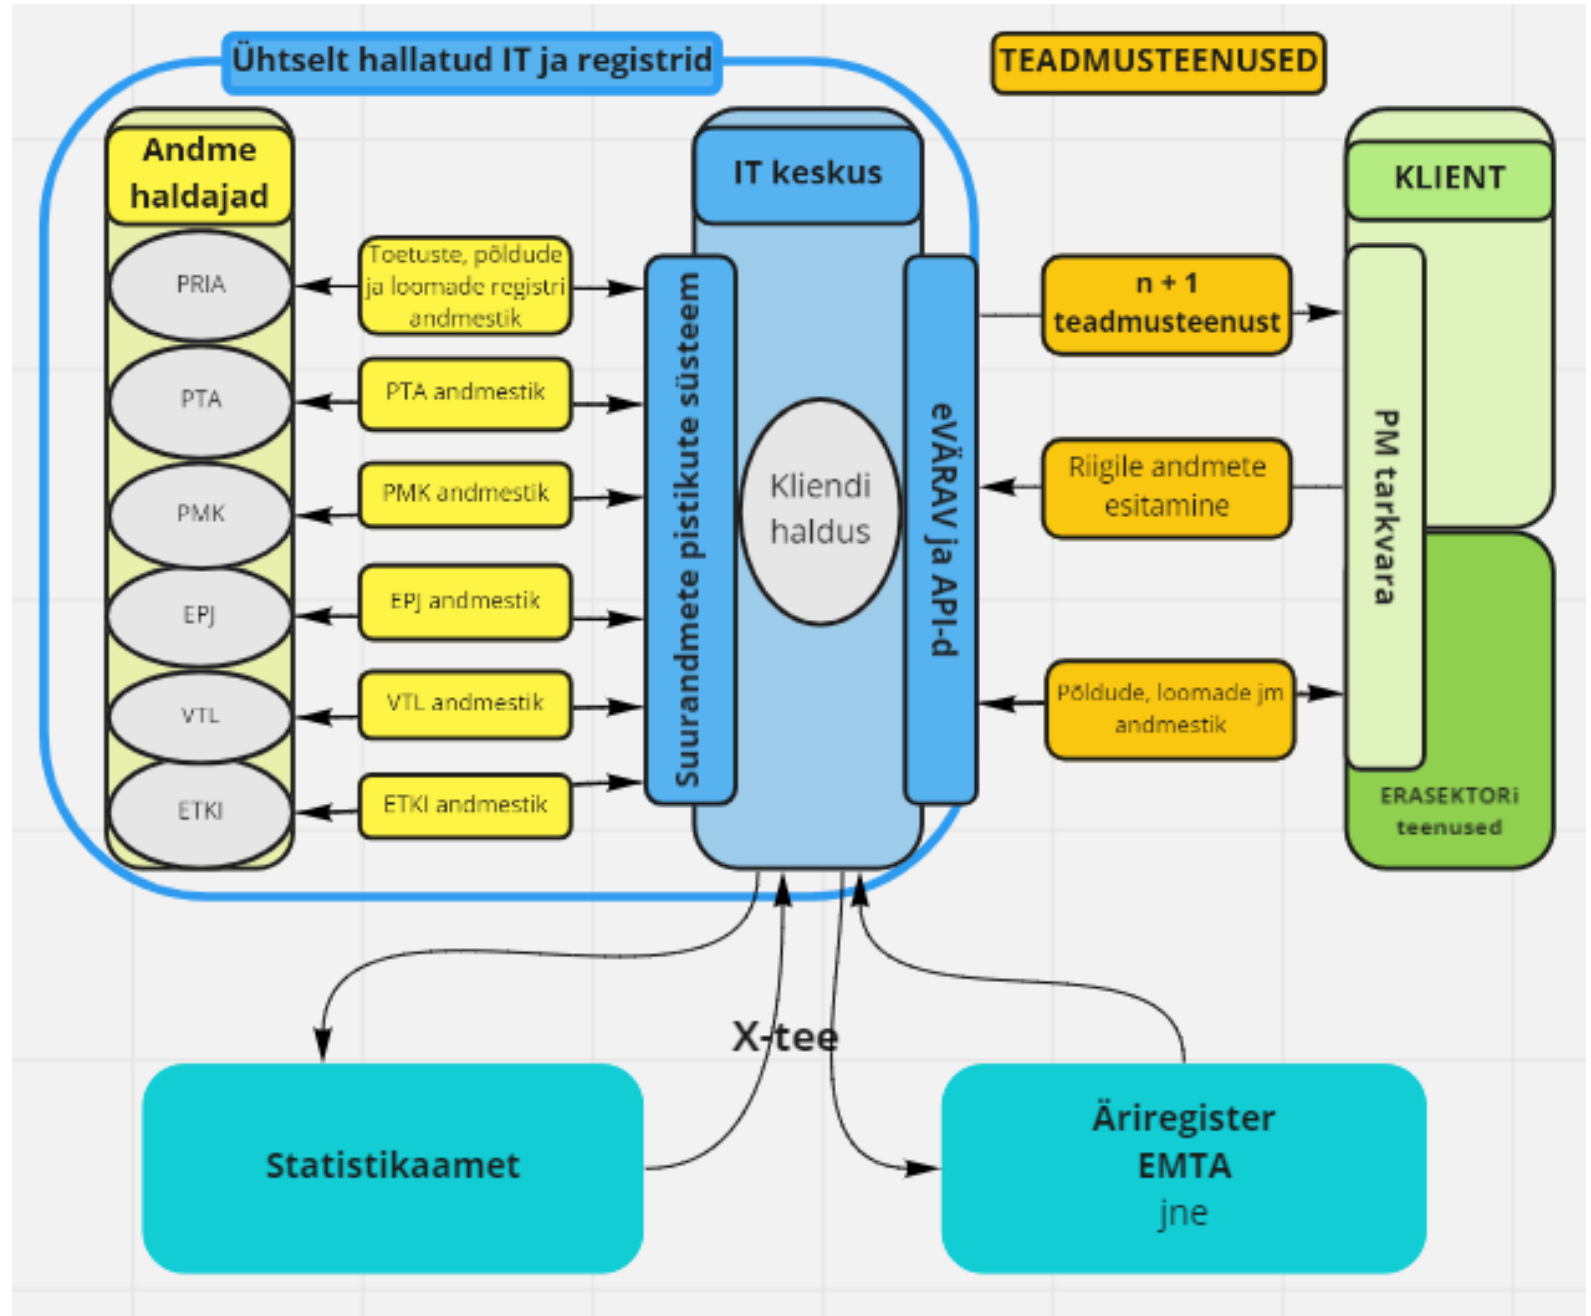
Ühtselt hallatud IT ja registrid

TEADMUSTEENUSED

Andme haldajad

PRIA

PTA

PMK

EPJ

VTL

ETKI

Toetuste, põldude ja loomade registri andmestik

PTA andmestik

PMK andmestik

EPJ andmestik

VTL andmestik

ETKI andmestik

IT keskus

Suurandmete pistikute süsteem

Kliendi haldus

eVÄRAV ja API-d

n + 1 teadmusteenust

Riigile andmete esitamine

Põldude, loomade jm andmestik

KLIENT

PM tarkvara

ERASEKTORI teenused

X-tee

Statistikaamet

Äriregister
EMTA
jne